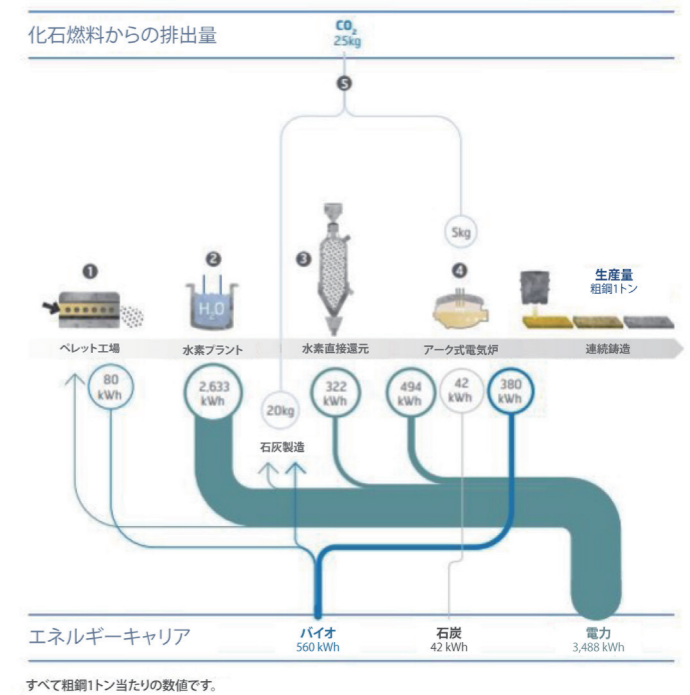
化石燃料からの排出量

$CO_2$
25kg

5

5kg

1
2
3
4

$H_2O$

生産量
粗鋼1トン

ペレット工場
水素プラント
水素直接還元
アーク式電気炉
連続鋳造

80 kWh
2,633 kWh
20kg
322 kWh
494 kWh
42 kWh
380 kWh

石灰製造

エネルギーキャリア
バイオ
560 kWh
石炭
42 kWh
電力
3,488 kWh

すべて粗鋼1トン当たりの数値です。